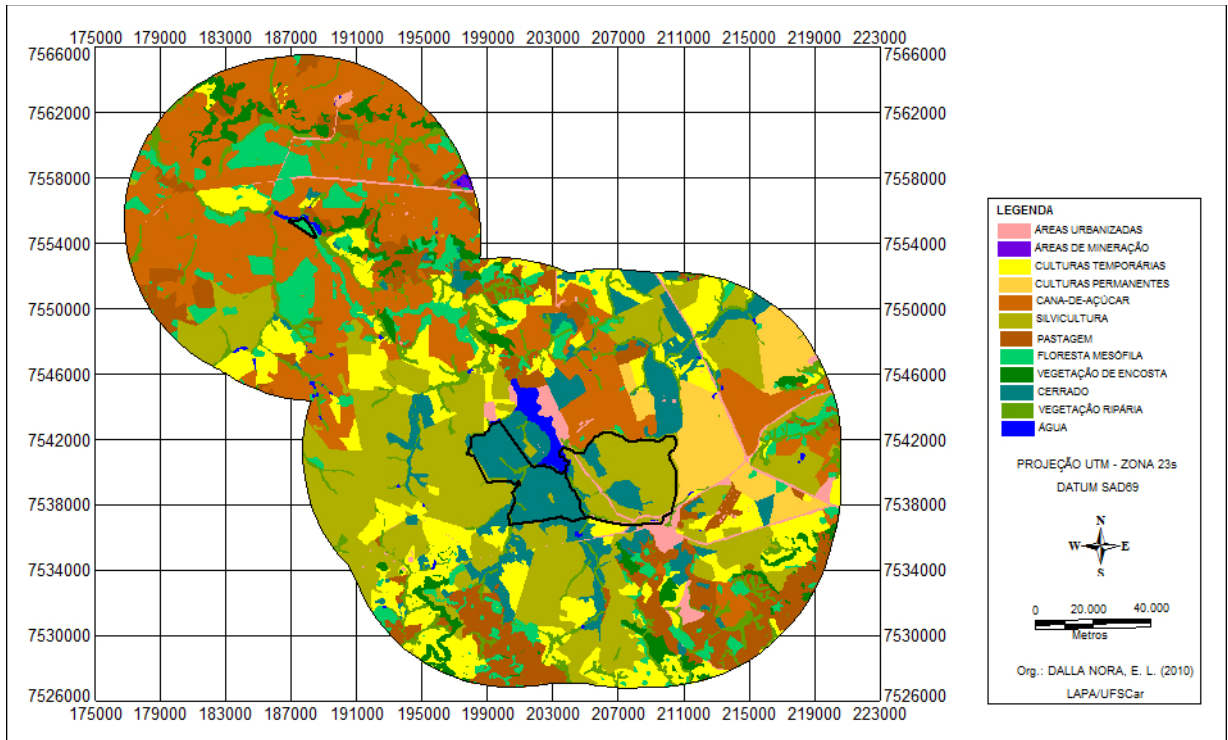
175000 179000 183000 187000 191000 195000 199000 203000 207000 211000 215000 219000 223000

7566000
7562000
7558000
7554000
7550000
7546000
7542000
7538000
7534000
7530000
7526000

7566000
7562000
7558000
7554000
7550000
7546000
7542000
7538000
7534000
7530000
7526000

LEGENDA
ÁREAS URBANIZADAS
ÁREAS DE MINERAÇÃO
CULTURAS TEMPORÁRIAS
CULTURAS PERMANENTES
CANA-DE-AÇÚCAR
SILVICULTURA
PASTAGEM
FLORESTA MESÓFILA
VEGETAÇÃO DE ENCOSTA
CERRADO
VEGETAÇÃO RIPÁRIA
ÁGUA

PROJEÇÃO UTM - ZONA 23s
DATUM SAD69

N
W E
S

0 20.000 40.000
Metros

Org.: DALLA NORA, E. L. (2010)
LAPA/UFSCar

175000 179000 183000 187000 191000 195000 199000 203000 207000 211000 215000 219000 223000